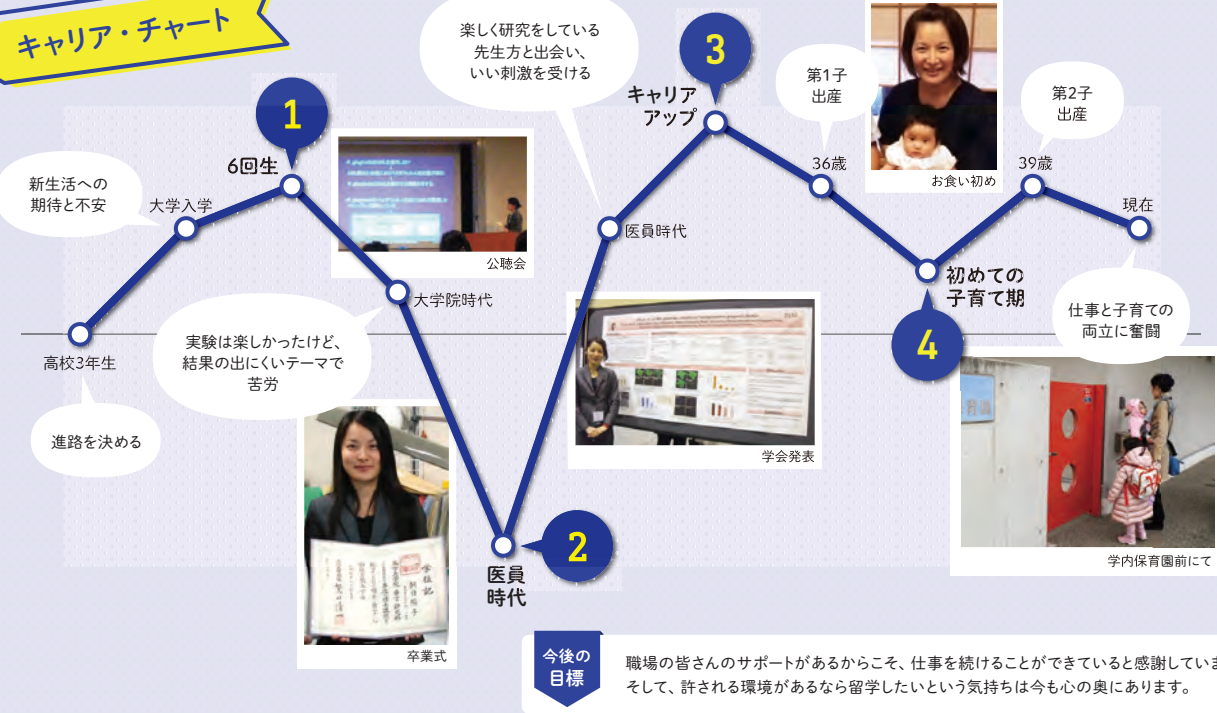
キャリア・チャート

楽しく研究をしている先生方と出会い、いい刺激を受ける

3

キャリアアップ

第1子出産

36歳

お食い初め

第2子出産

39歳

現在

新生活への期待と不安

大学入学

1

6回生

公聴会

大学院時代

医員時代

初めての子育て期

4

仕事と子育ての両立に奮闘

高校3年生

進路を決める

実験は楽しかったけど、結果の出にくいテーマで苦労

卒業式

2

医員時代

学会発表

学内保育園前にて

今後の目標

職場の皆さんのサポートがあるからこそ、仕事を続けることができていると感謝していま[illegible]
そして、許される環境があるなら留学したいという気持ちは今も心の奥にあります。